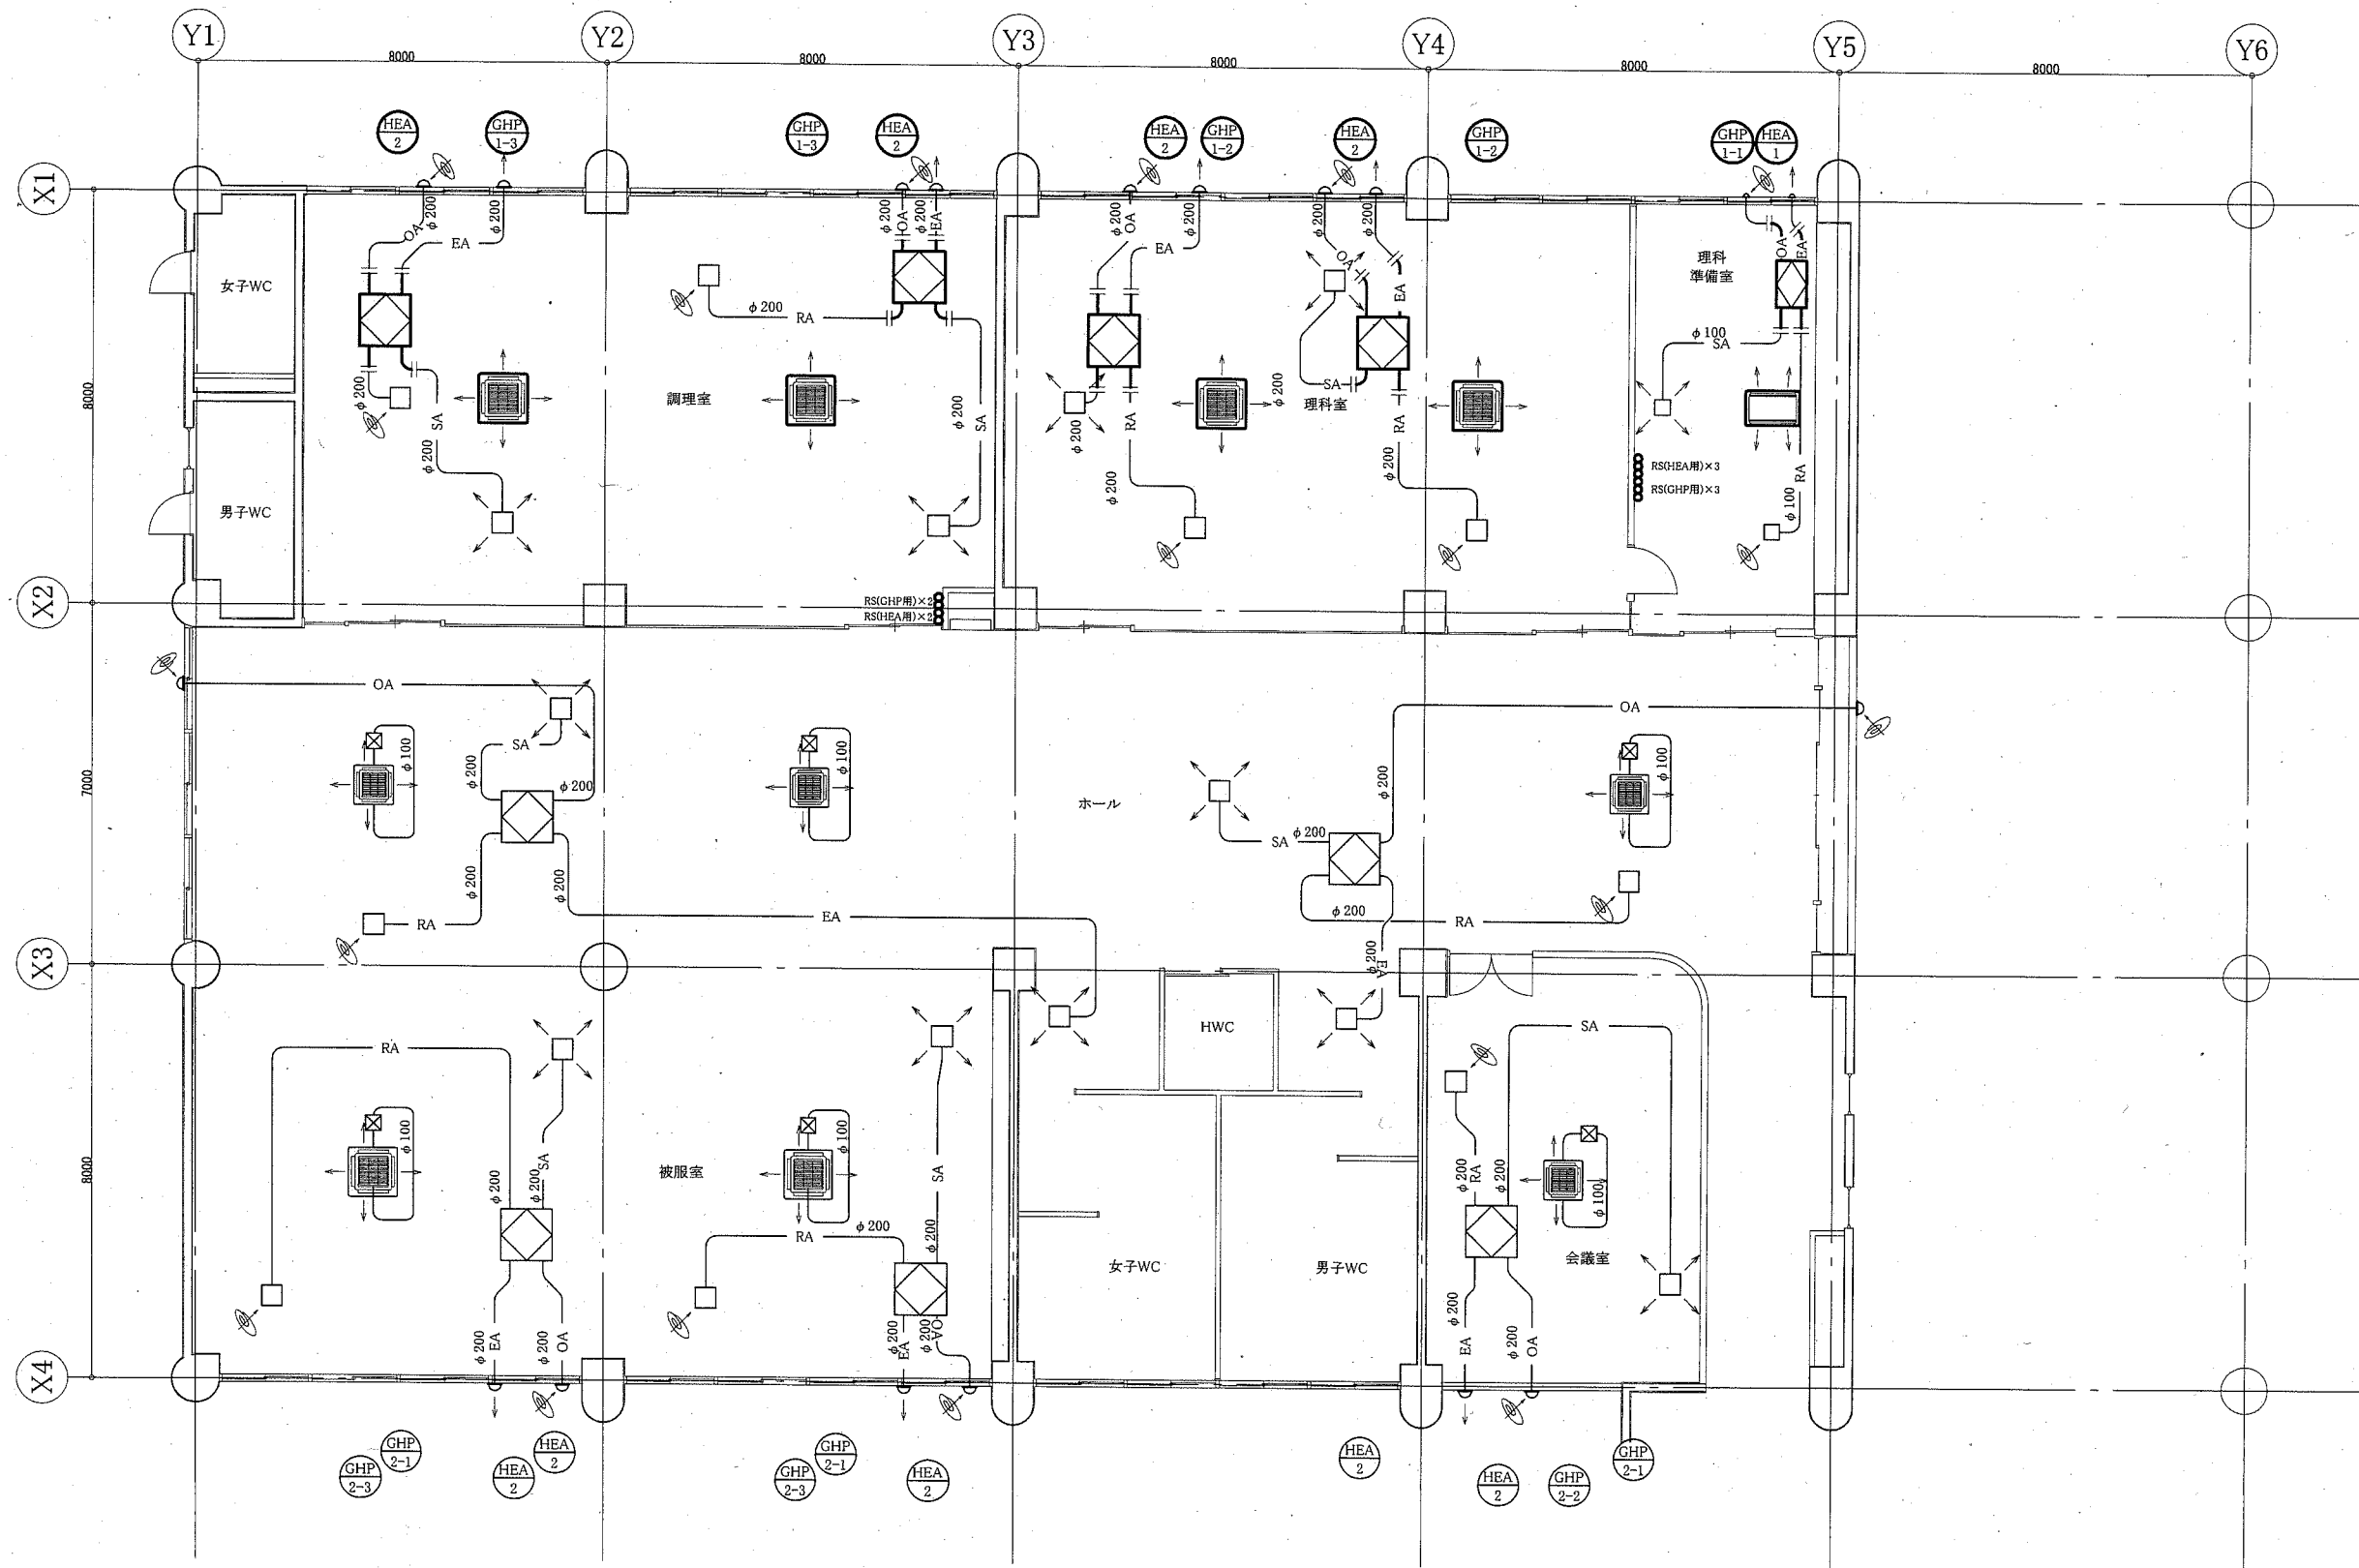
Y1 Y2 Y3 Y4 Y5 Y6

8000 8000 8000 8000 8000

X1 X2 X3 X4

8000 7000 8000

HEA 2 GHP 1-3 GHP 1-3 HEA 2 HEA 2 GHP 1-2 HEA 2 GHP 1-2 GHP 1-1 HEA 1

女子WC
男子WC

OA EA $\phi$200 $\phi$200
SA $\phi$200 $\phi$200

調理室

$\phi$200 RA
$\phi$200 OA $\phi$200 EA
$\phi$200 SA

RS(GHP用)×2
RS(HEA用)×2

$\phi$200 OA $\phi$200 EA
RA $\phi$200 $\phi$200

理科室

$\phi$200 OA $\phi$200 EA SA RA $\phi$200 $\phi$200

理科
準備室

OA EA $\phi$100 SA
RS(HEA用)×3
RS(GHP用)×3
RA $\phi$100

OA SA $\phi$200 $\phi$200 $\phi$100 $\phi$100
$\phi$200 $\phi$200 RA EA

ホール

OA $\phi$200 SA $\phi$200 $\phi$100 $\phi$200 RA $\phi$200 EA

HWC

RA $\phi$100 SA $\phi$200 $\phi$200
被服室
$\phi$100 SA $\phi$200 RA $\phi$200
$\phi$200 EA $\phi$200 OA
$\phi$200 EA $\phi$200 OA

女子WC
男子WC

SA
$\phi$200 RA $\phi$200 $\phi$100
会議室
$\phi$200 EA $\phi$200 OA

GHP 2-1 GHP 2-3 HEA 2 HEA 2 GHP 2-1 GHP 2-3 HEA 2 HEA 2 HEA 2 GHP 2-2 GHP 2-1